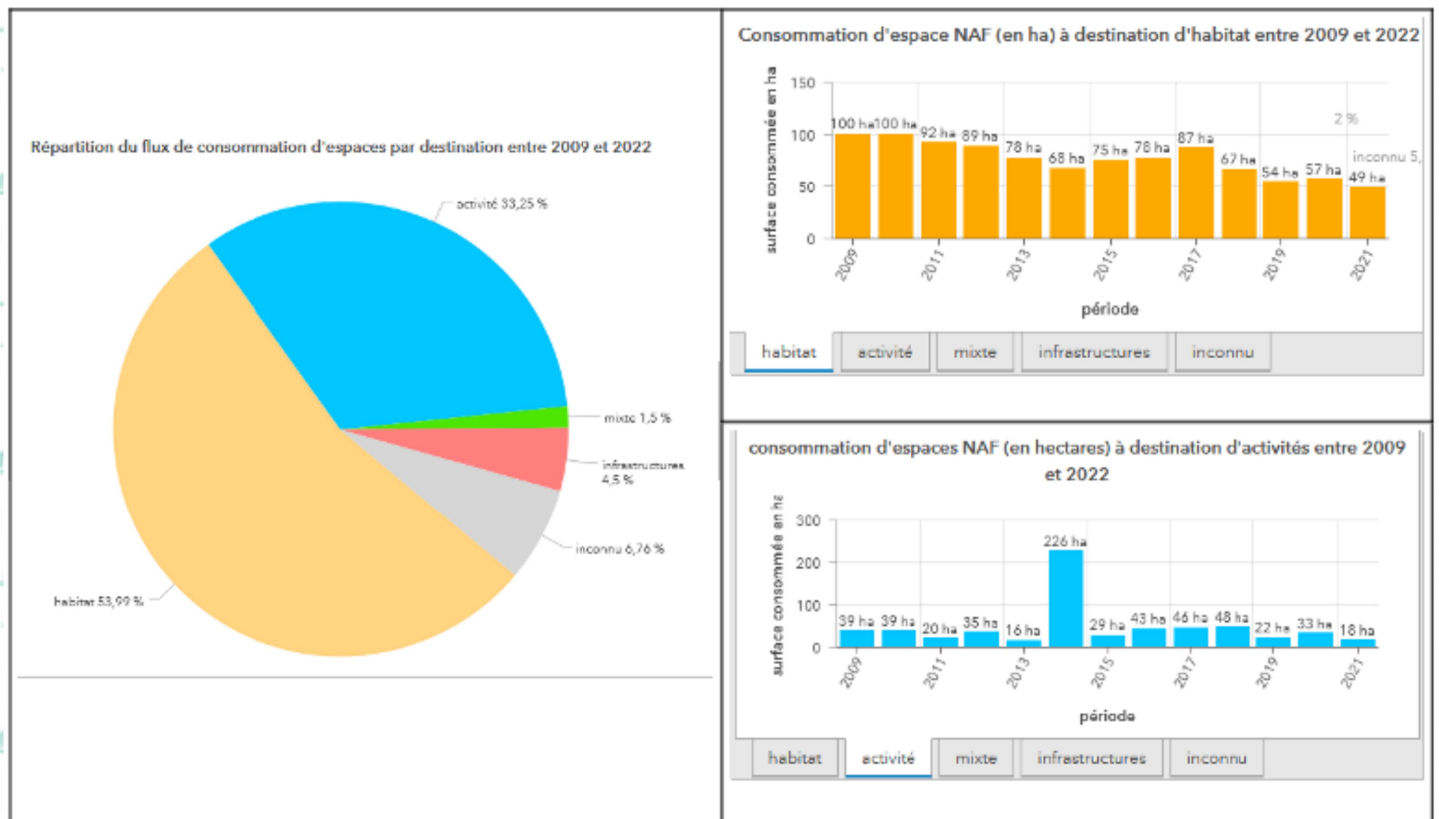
Répartition du flux de consommation d'espaces par destination entre 2009 et 2022

activité 33,25 %
mixte 1,5 %
infrastructures 4,5 %
inconnu 6,76 %
habitat 53,99 %

Consommation d'espace NAF (en ha) à destination d'habitat entre 2009 et 2022

surface consommée en ha

150
100
50
0

100 ha 100 ha 92 ha 89 ha 78 ha 68 ha 75 ha 78 ha 87 ha 67 ha 54 ha 57 ha 49 ha

2 %
inconnu 5,

2009 2011 2013 2015 2017 2019 2021

période

habitat | activité | mixte | infrastructures | inconnu

consommation d'espaces NAF (en hectares) à destination d'activités entre 2009 et 2022

surface consommée en ha

300
200
100
0

39 ha 39 ha 20 ha 35 ha 16 ha 226 ha 29 ha 43 ha 46 ha 48 ha 22 ha 33 ha 18 ha

2009 2011 2013 2015 2017 2019 2021

période

habitat | activité | mixte | infrastructures | inconnu